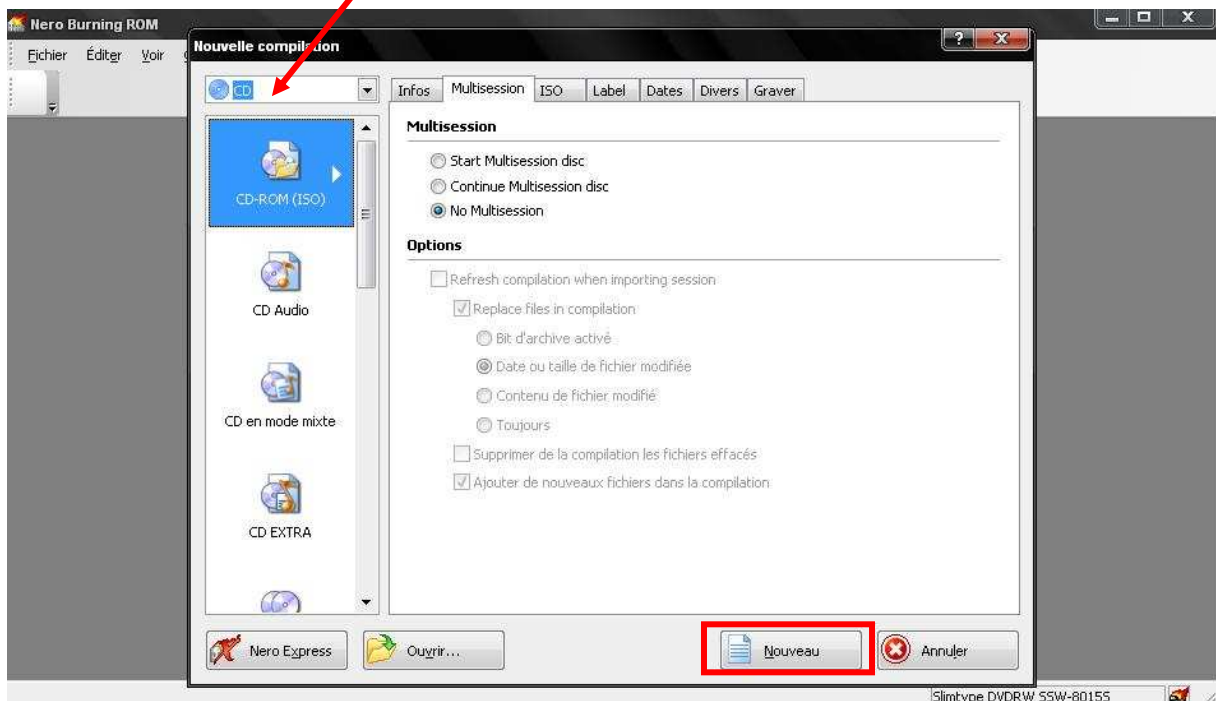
Nero Burning ROM

Fichier Éditer Voir

Nouvelle compilation

CD

Infos | Multisession | ISO | Label | Dates | Divers | Graver

CD-ROM (ISO)

CD Audio

CD en mode mixte

CD EXTRA

Multisession

Start Multisession disc

Continue Multisession disc

No Multisession

Options

Refresh compilation when importing session

Replace files in compilation

Bit d'archive activé

Date ou taille de fichier modifiée

Contenu de fichier modifié

Toujours

Supprimer de la compilation les fichiers effacés

Ajouter de nouveaux fichiers dans la compilation

Nero Express

Ouvrir...

Nouveau

Annuler

Slimtype DVDRW SSW-8015S